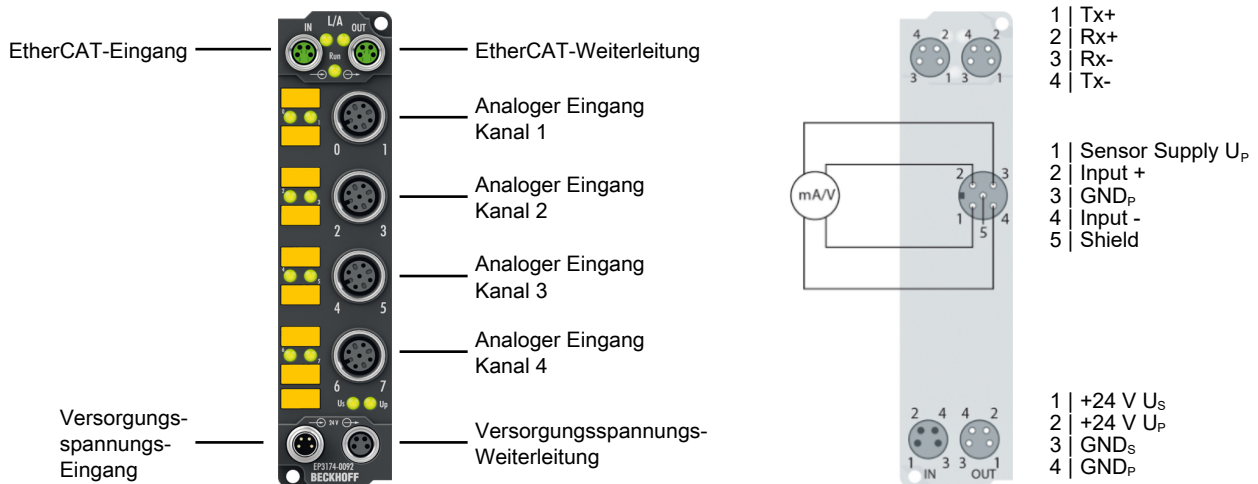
EtherCAT-Eingang

IN L/A OUT

Run

EtherCAT-Weiterleitung

Analoger Eingang Kanal 1

0 1

Analoger Eingang Kanal 2

2 3

Analoger Eingang Kanal 3

4 5

Analoger Eingang Kanal 4

6 7

Us Up

Versorgungsspannungs-Eingang

Versorgungsspannungs-Weiterleitung

EP3174-0092

BECKHOFF

4 2 4 2
3 1 3 1

1 | Tx+
2 | Rx+
3 | Rx-
4 | Tx-

mA/V

2 3
1 4
5

1 | Sensor Supply $U_P$
2 | Input +
3 | $GND_P$
4 | Input -
5 | Shield

2 4 4 2
1 3 3 1
IN OUT

1 | +24 V $U_S$
2 | +24 V $U_P$
3 | $GND_S$
4 | $GND_P$